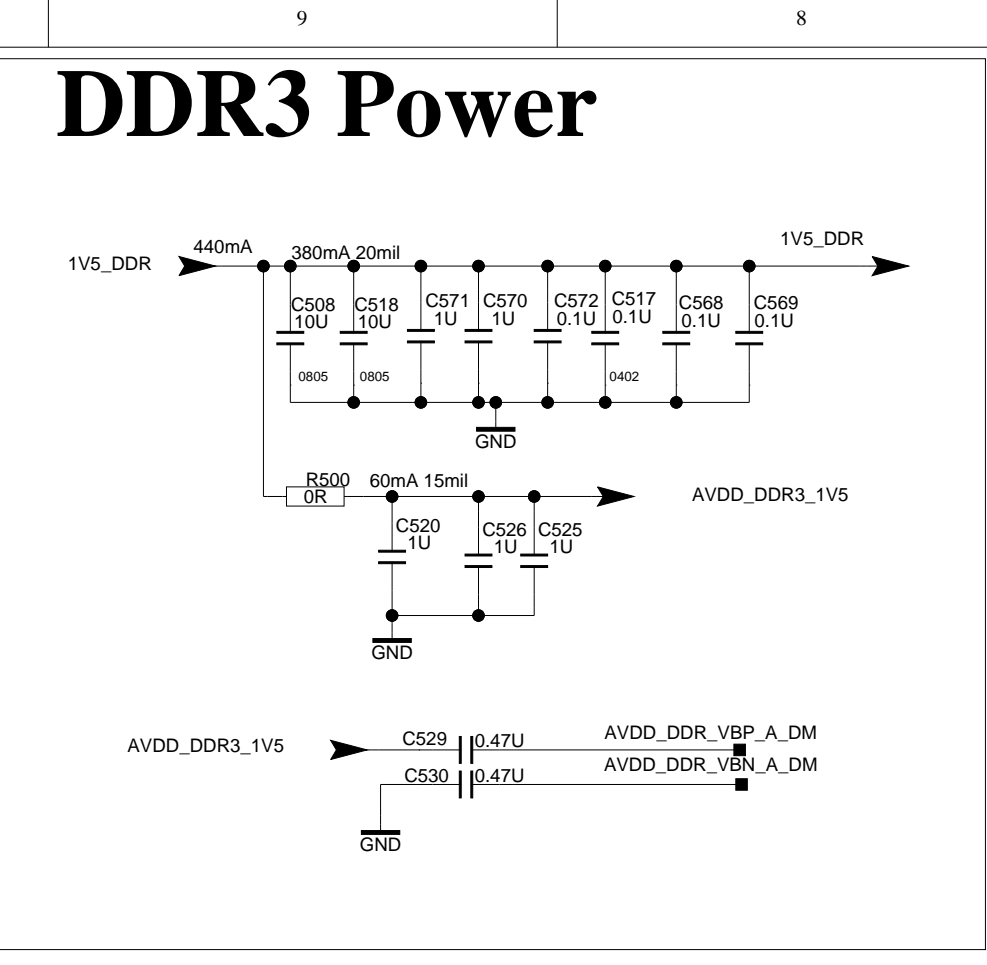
9

8

DDR3 Power

1V5_DDR

440mA

380mA 20mil

1V5_DDR

C508
10U

C518
10U

C571
1U

C570
1U

C572
0.1U

C517
0.1U

C568
0.1U

C569
0.1U

0805

0805

0402

GND

R500
0R

60mA 15mil

AVDD_DDR3_1V5

C520
1U

C526
1U

C525
1U

GND

AVDD_DDR3_1V5

C529

0.47U

AVDD_DDR_VBP_A_DM

C530

0.47U

AVDD_DDR_VBN_A_DM

GND